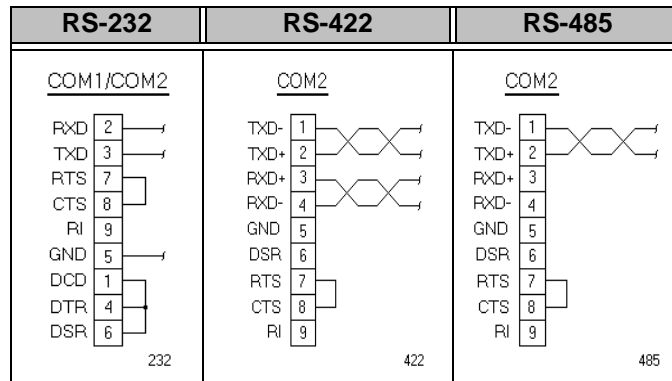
| RS-232 | RS-422 | RS-485 |
|---|---|---|
| COM1/COM2<br>RXD 2<br>TXD 3<br>RTS 7<br>CTS 8<br>RI 9<br>GND 5<br>DCD 1<br>DTR 4<br>DSR 6<br>232 | COM2<br>TXD- 1<br>TXD+ 2<br>RXD+ 3<br>RXD- 4<br>GND 5<br>DSR 6<br>RTS 7<br>CTS 8<br>RI 9<br>422 | COM2<br>TXD- 1<br>TXD+ 2<br>RXD+ 3<br>RXD- 4<br>GND 5<br>DSR 6<br>RTS 7<br>CTS 8<br>RI 9<br>485 |